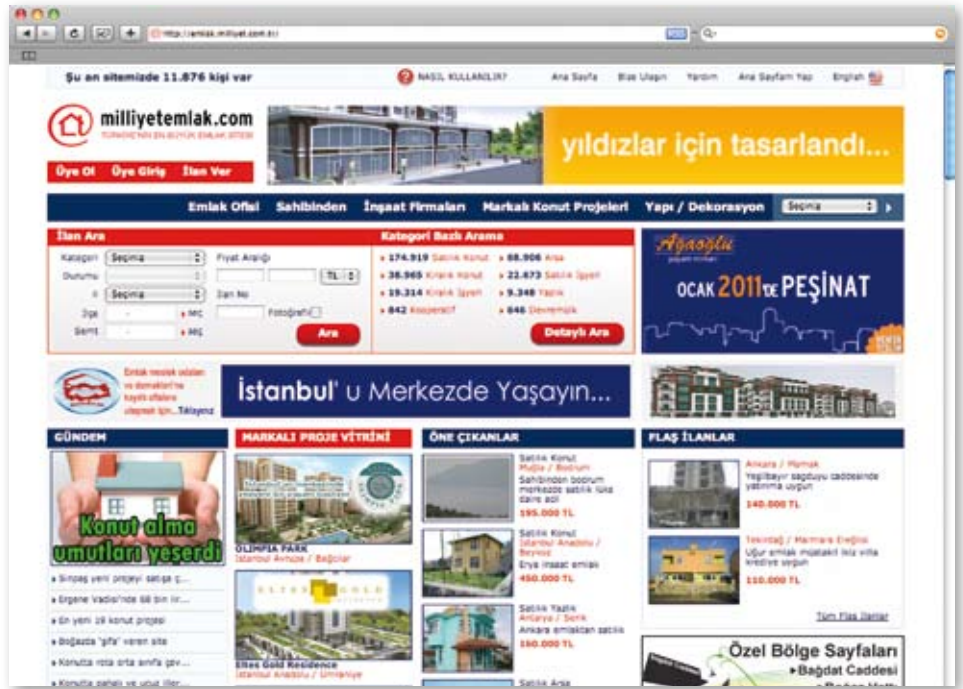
http://emlak.milliyet.com.tr/

Şu an sitemizde 11.876 kişi var

NASIL KULLANILIR?

Ana Sayfa Bize Ulaşın Yardım Ana Sayfam Yap English

milliyetemlak.com
TÜRKİYE'NİN EN BÜYÜK EMLAK SİTESİ

yıldızlar için tasarlandı...

Üye Ol Üye Giriş İlan Ver

Emlak Ofisi Sahibinden İnşaat Firmaları Markalı Konut Projeleri Yapı / Dekorasyon Seçiniz

İlan Ara

Kategori Seçiniz
Durumu
İl Seçiniz
İlçe
Semt

Fiyat Aralığı
TL
İlan No
Fotoğraflı

Ara

Kategori Bazlı Arama

174.919 Satılık Konut
38.965 Kiralık Konut
19.314 Kiralık İşyeri
842 Kooperatif
68.906 Arsa
22.673 Satılık İşyeri
9.348 Yazlık
646 Devremülk

Detaylı Ara

Ağaoğlu
OCAK 2011'DE PEŞİNAT

Emlak meslek odaları ve derneklerine kayıtlı ofislere ulaşmak için...Tıklayınız

İstanbul'u Merkezde Yaşayın...

GÜNDEM

Konut alma umutları yeşerdi

Sinpaş yeni projeyi satışa ç...
Ergene Vadisi'nde 68 bin lir...
En yeni 28 konut projesi
Boğazda "gifa" veren site
Konutta rota orta sınıfa gev...
Konutta pahalı ve ucuz iller...

MARKALI PROJE VİTRİNİ

OLIMPIA PARK
İstanbul Avrupa / Bağcılar

ELİTES GOLD
Elites Gold Residence
İstanbul Anadolu / Ümraniye

ÖNE ÇIKANLAR

Satılık Konut
Muğla / Bodrum
Sahibinden bodrum merkezde satılık lüks daire acil
195.000 TL

Satılık Konut
İstanbul Anadolu / Beykoz
Erya inşaat emlak
450.000 TL

Satılık Yazlık
Antalya / Serik
Ankara emlaktan satılık
160.000 TL

Satılık Arsa

FLAŞ İLANLAR

Ankara / Mamak
Yeşilbayır sağduyu caddesinde yatırıma uygun
140.000 TL

Tekirdağ / Marmara Ereğlisi
Uğur emlak müşteri ikiz villa krediye uygun
110.000 TL

Tüm Flaş İlanlar

Özel Bölge Sayfaları
Bağdat Caddesi
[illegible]